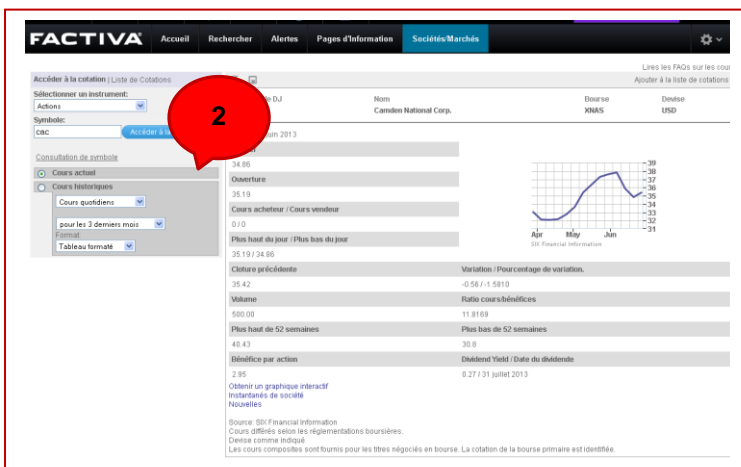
FACTIVA Accueil Rechercher Alertes Pages d'Information Sociétés/Marchés

Lires les FAQs sur les cour
Ajouter à la liste de cotations

Accéder à la cotation | Liste de Cotations
Sélectionner un instrument:
Actions
Symbole:
CAC
Accéder à la
Consultation de symbole
Cours actuel
Cours historiques
Cours quotidiens
pour les 3 derniers mois
Format
Tableau formaté

2

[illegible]e DJ
Nom
Camden National Corp.
Bourse
XNAS
Devise
USD

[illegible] juin 2013

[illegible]
34.86
Ouverture
35.19
Cours acheteur / Cours vendeur
0 / 0
Plus haut du jour / Plus bas du jour
35.19 / 34.86

39
38
37
36
35
34
33
32
31
Apr May Jun
SIX Financial Information

| Cloture précédente | Variation / Pourcentage de variation. |
|---|---|
| 35.42 | -0.56 / -1.5810 |
| Volume | Ratio cours/bénéfices |
| 500.00 | 11.8169 |
| Plus haut de 52 semaines | Plus bas de 52 semaines |
| 40.43 | 30.8 |
| Bénéfice par action | Dividend Yield / Date du dividende |
| 2.95 | 8.27 / 31 juillet 2013 |

Obtenir un graphique interactif
Instantanés de société
Nouvelles

Source: SIX Financial Information
Cours différés selon les réglementations boursières.
Devise comme indiqué
Les cours composites sont fournis pour les titres négociés en bourse. La cotation de la bourse primaire est identifiée.